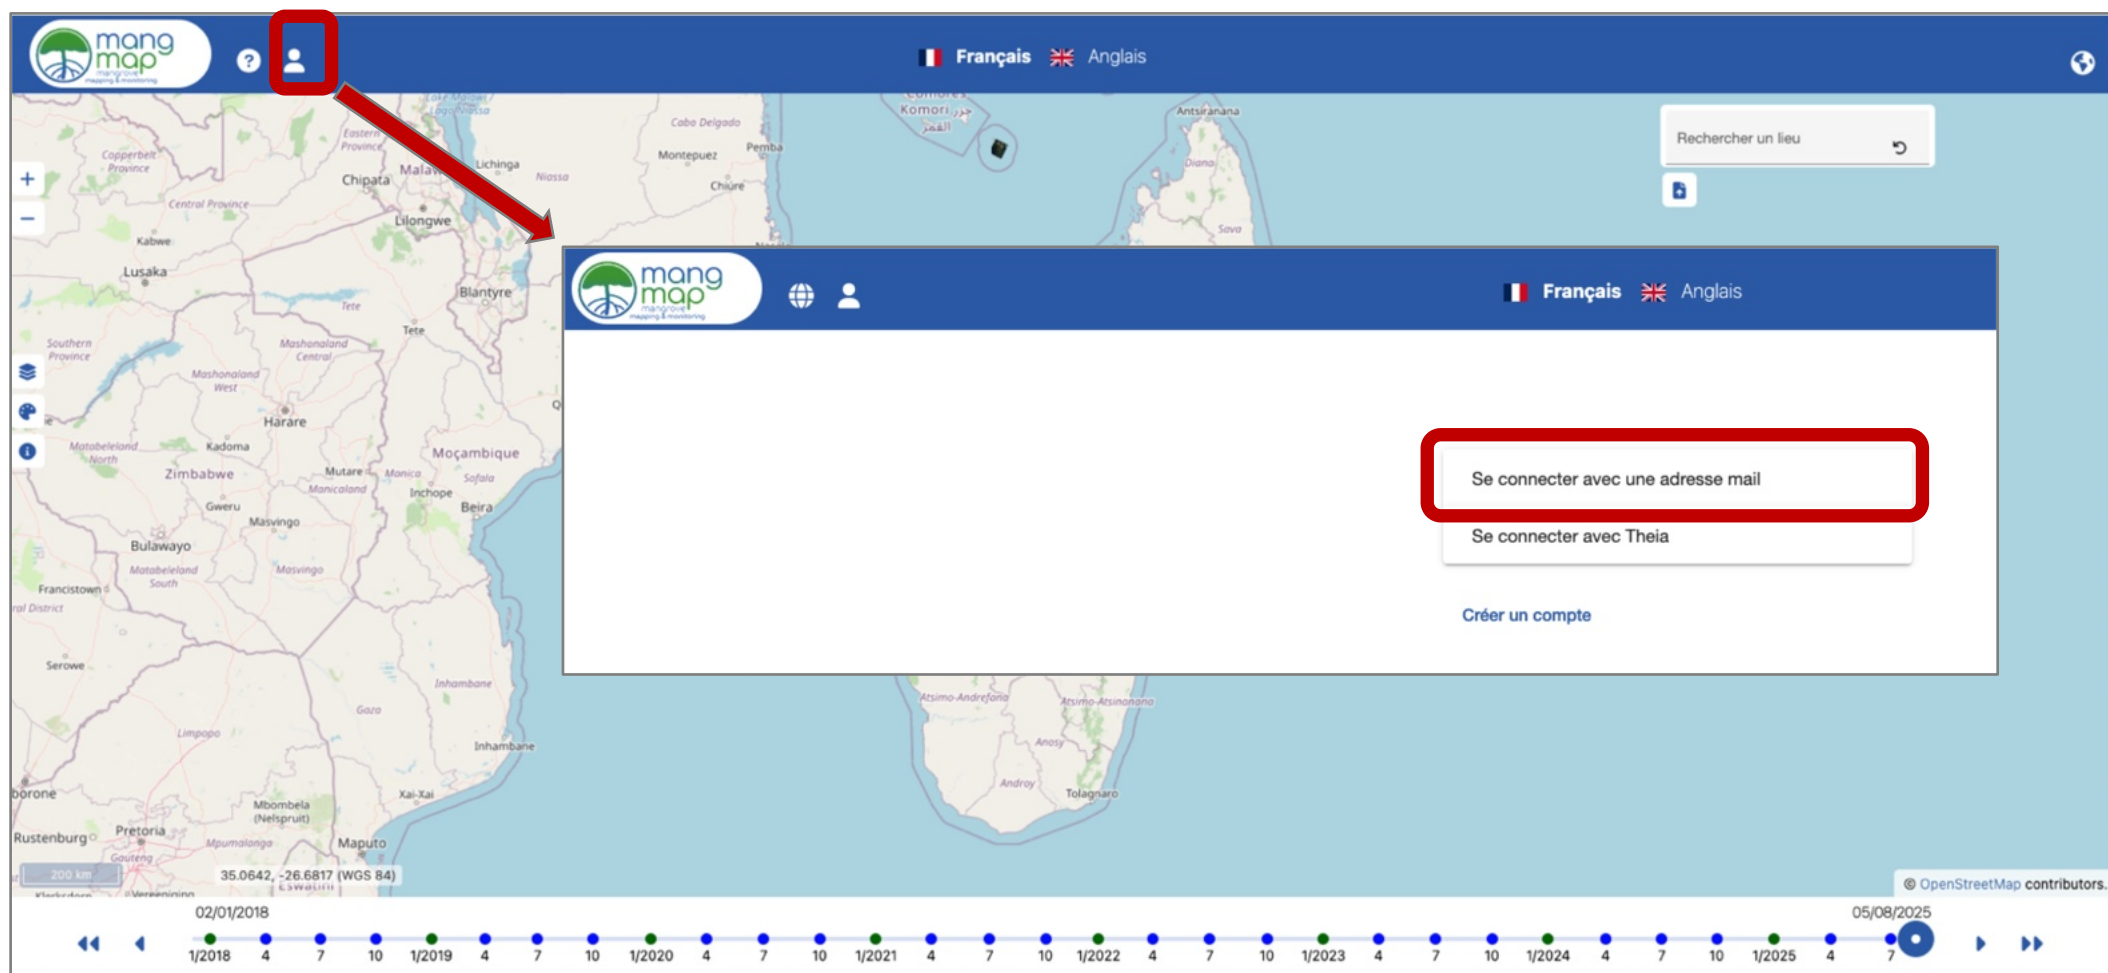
mang map mangrove mapping & monitoring

Français Anglais

Rechercher un lieu

mang map mangrove mapping & monitoring

Français Anglais

Se connecter avec une adresse mail

Se connecter avec Theia

Créer un compte

Lusaka
Harare
Zimbabwe
Bulawayo
Lilongwe
Blantyre
Tete
Moçambique
Beira
Chipata
Lichinga
Montepuez
Pemba
Chiure
Komori
Antsiranana
Francistown
Serowe
Inhambane
Xai-Xai
Maputo
Mbombela (Nelspruit)
Pretoria
Rustenburg
Tolagnaro

200 km
35.0642, -26.6817 (WGS 84)

© OpenStreetMap contributors.

02/01/2018
05/08/2025

1/2018 4 7 10 1/2019 4 7 10 1/2020 4 7 10 1/2021 4 7 10 1/2022 4 7 10 1/2023 4 7 10 1/2024 4 7 10 1/2025 4 7